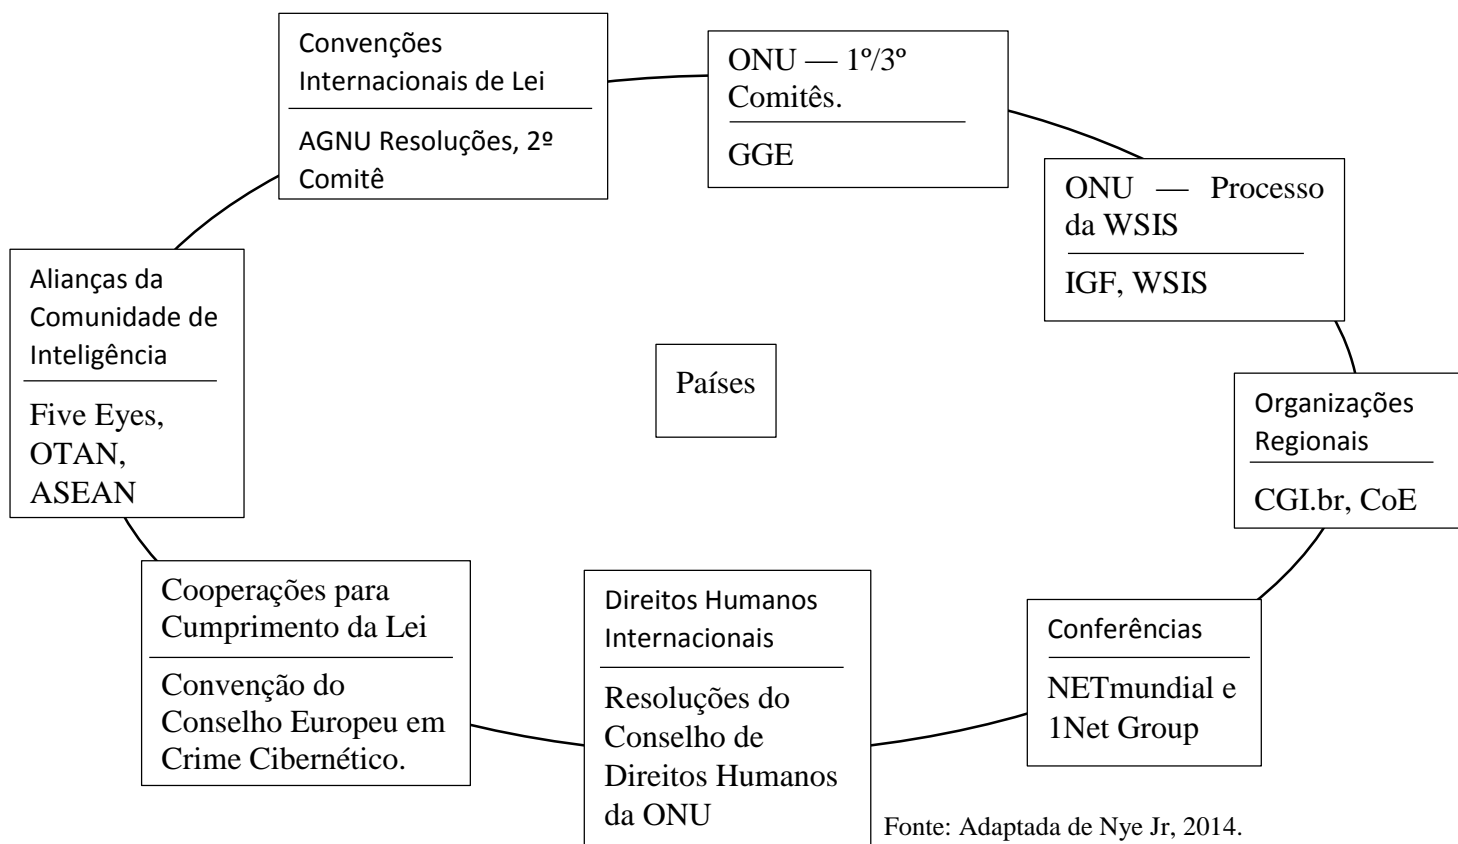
Convenções Internacionais de Lei

AGNU Resoluções, 2º Comitê

ONU — 1º/3º Comitês.

GGE

ONU — Processo da WSIS

IGF, WSIS

Alianças da Comunidade de Inteligência

Five Eyes, OTAN, ASEAN

Países

Organizações Regionais

CGI.br, CoE

Cooperações para Cumprimento da Lei

Convenção do Conselho Europeu em Crime Cibernético.

Direitos Humanos Internacionais

Resoluções do Conselho de Direitos Humanos da ONU

Conferências

NETmundial e 1Net Group

Fonte: Adaptada de Nye Jr, 2014.